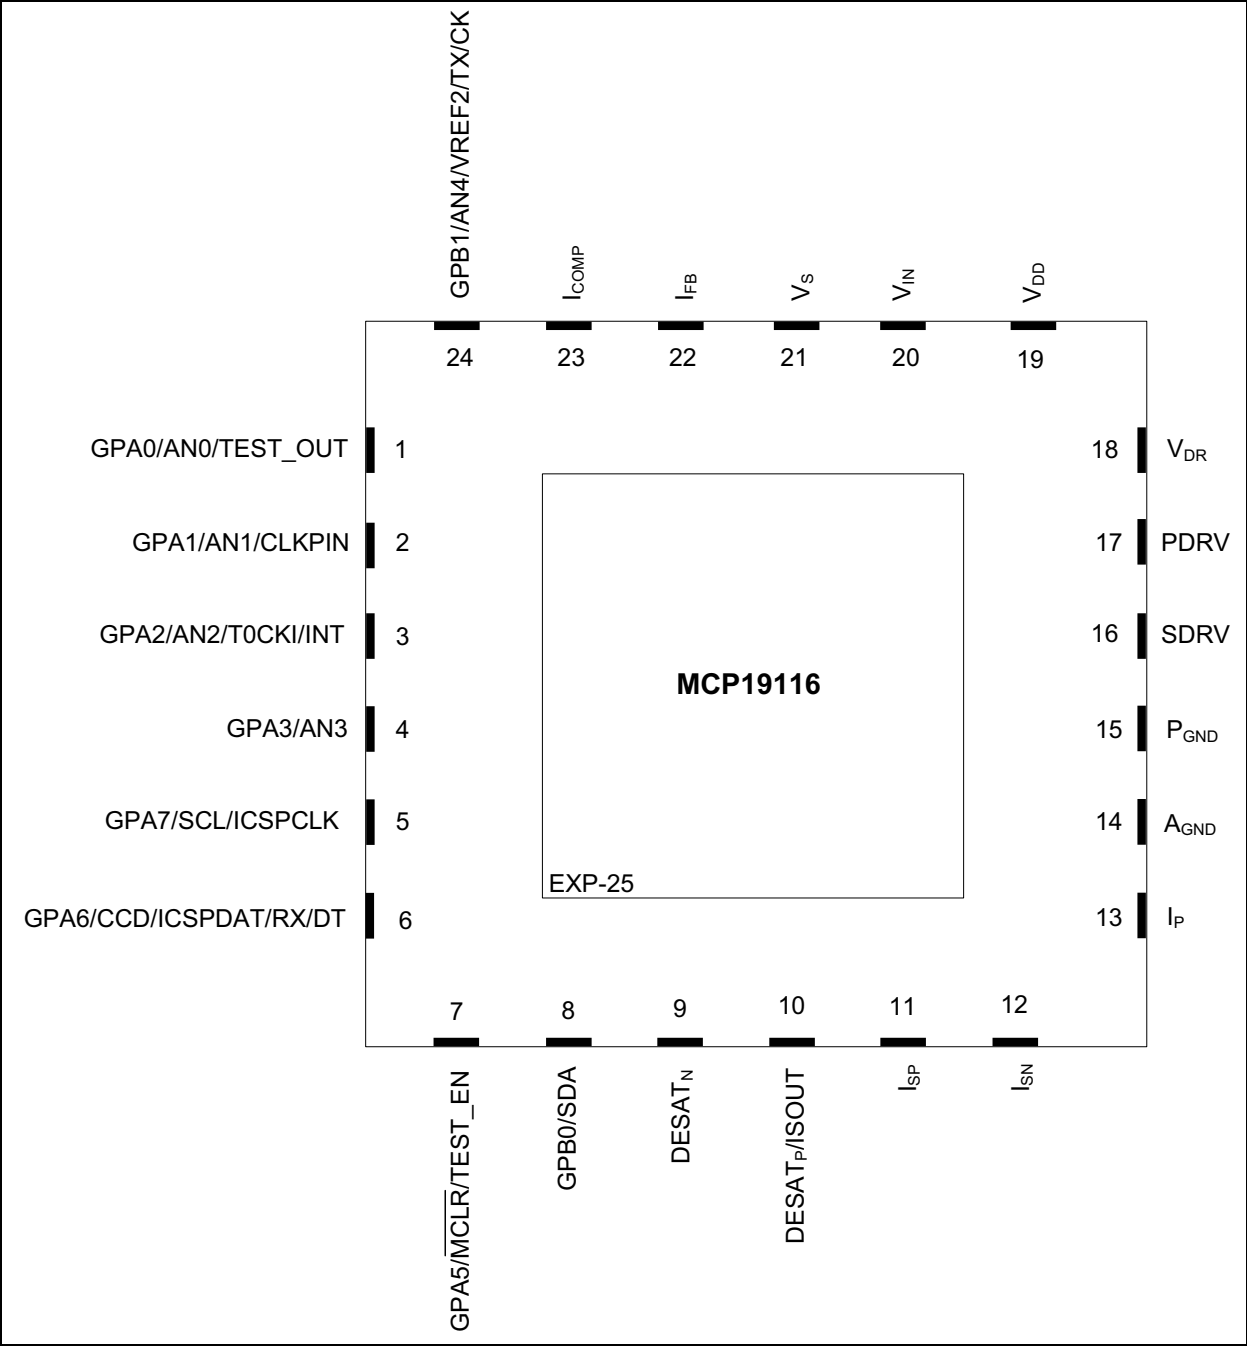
GPB1/AN4/VREF2/TX/CK

$I_{COMP}$

$I_{FB}$

$V_S$

$V_{IN}$

$V_{DD}$

24 23 22 21 20 19

GPA0/AN0/TEST_OUT 1

GPA1/AN1/CLKPIN 2

GPA2/AN2/T0CKI/INT 3

GPA3/AN3 4

GPA7/SCL/ICSPCLK 5

GPA6/CCD/ICSPDAT/RX/DT 6

18 $V_{DR}$

17 PDRV

16 SDRV

15 $P_{GND}$

14 $A_{GND}$

13 $I_P$

MCP19116

EXP-25

7 8 9 10 11 12

GPA5/$\overline{MCLR}$/TEST_EN

GPB0/SDA

$DESAT_N$

$DESAT_P$/ISOUT

$I_{SP}$

$I_{SN}$